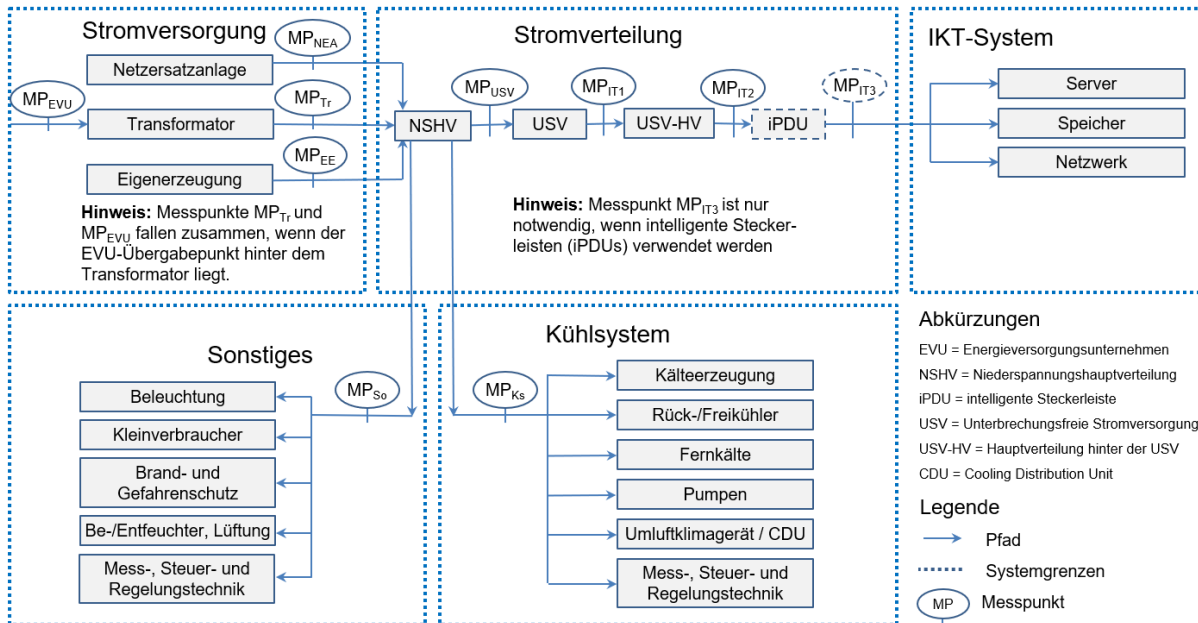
Stromversorgung

$MP_{NEA}$

Netzersatzanlage

$MP_{EVU}$

$MP_{Tr}$

Transformator

$MP_{EE}$

Eigenerzeugung

**Hinweis:** Messpunkte $MP_{Tr}$ und $MP_{EVU}$ fallen zusammen, wenn der EVU-Übergabepunkt hinter dem Transformator liegt.

Stromverteilung

$MP_{USV}$

$MP_{IT1}$

$MP_{IT2}$

$MP_{IT3}$

NSHV

USV

USV-HV

iPDU

**Hinweis:** Messpunkt $MP_{IT3}$ ist nur notwendig, wenn intelligente Steckerleisten (iPDUs) verwendet werden

IKT-System

Server

Speicher

Netzwerk

Sonstiges

$MP_{So}$

Beleuchtung

Kleinverbraucher

Brand- und Gefahrenschutz

Be-/Entfeuchter, Lüftung

Mess-, Steuer- und Regelungstechnik

Kühlsystem

$MP_{Ks}$

Kälteerzeugung

Rück-/Freikühler

Fernkälte

Pumpen

Umluftklimagerät / CDU

Mess-, Steuer- und Regelungstechnik

Abkürzungen

EVU = Energieversorgungsunternehmen

NSHV = Niederspannungshauptverteilung

iPDU = intelligente Steckerleiste

USV = Unterbrechungsfreie Stromversorgung

USV-HV = Hauptverteilung hinter der USV

CDU = Cooling Distribution Unit

Legende

Pfad

Systemgrenzen

MP

Messpunkt